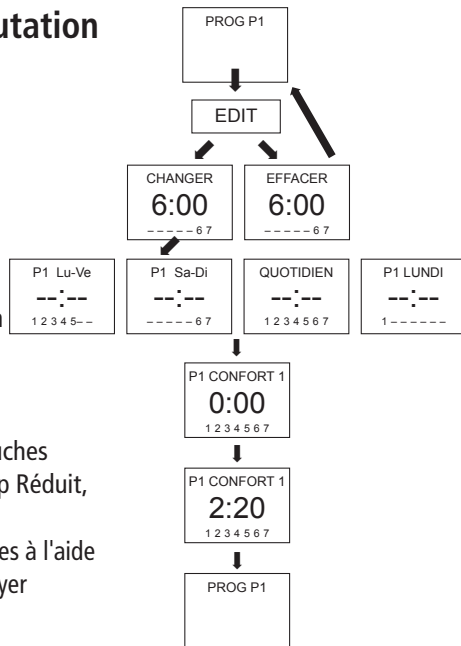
utation

n

uches
p Réduit,

es à l'aide
yer

PROG P1

EDIT

CHANGER
6:00
– – – – – 6 7

EFFACER
6:00
– – – – – 6 7

P1 Lu-Ve
--:--
1 2 3 4 5 – –

P1 Sa-Di
--:--
– – – – – 6 7

QUOTIDIEN
--:--
1 2 3 4 5 6 7

P1 LUNDI
--:--
1 – – – – – –

P1 CONFORT 1
0:00
1 2 3 4 5 6 7

P1 CONFORT 1
2:20
1 2 3 4 5 6 7

PROG P1